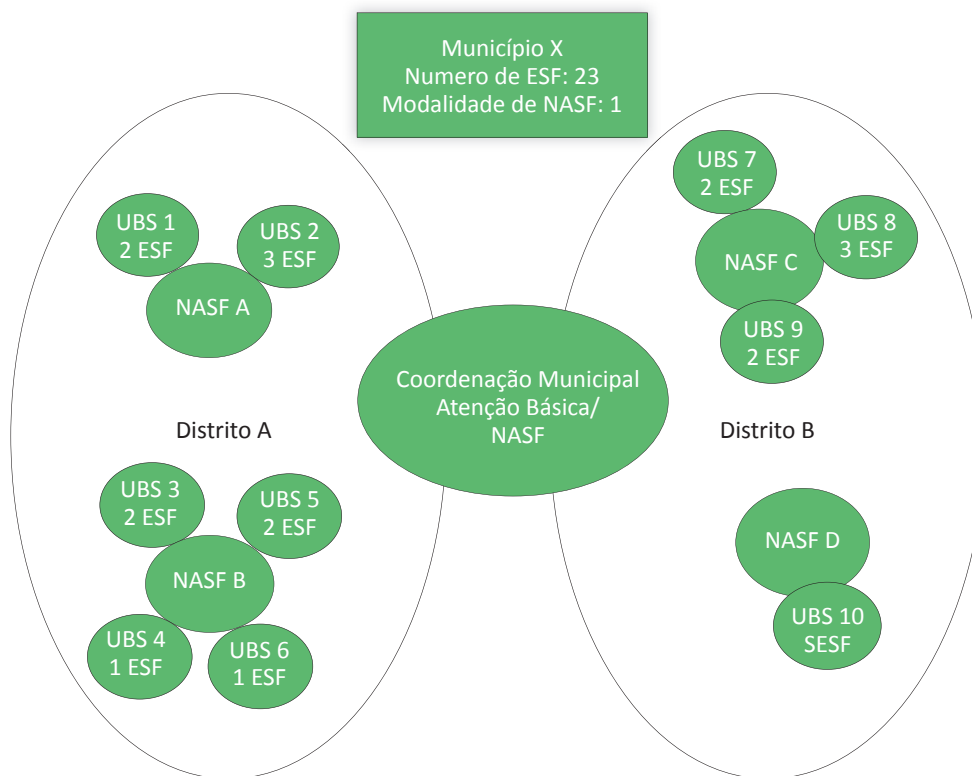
Município X
Numero de ESF: 23
Modalidade de NASF: 1

UBS 1
2 ESF

UBS 2
3 ESF

NASF A

Distrito A

UBS 3
2 ESF

UBS 5
2 ESF

NASF B

UBS 4
1 ESF

UBS 6
1 ESF

Coordenação Municipal
Atenção Básica/
NASF

UBS 7
2 ESF

NASF C

UBS 8
3 ESF

UBS 9
2 ESF

Distrito B

NASF D

UBS 10
SESF